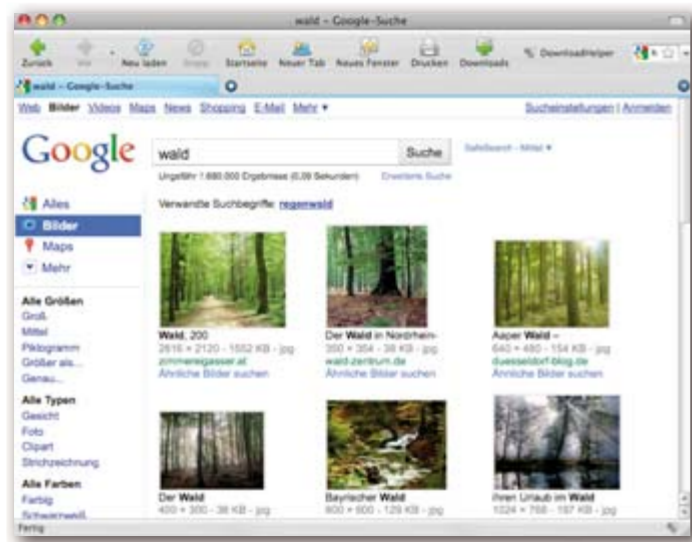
wald – Google-Suche

Zurück Vor Neu laden Stopp Startseite Neuer Tab Neues Fenster Drucken Downloads DownloadHelper

wald – Google-Suche

Web Bilder Videos Maps News Shopping E-Mail Mehr ▾

Sucheinstellungen | Anmelden

Google

wald

Suche

SafeSearch: Mittel ▾

Ungefähr 1.880.000 Ergebnisse (0,09 Sekunden)

Erweiterte Suche

Alles
Bilder
Maps
Mehr

Verwandte Suchbegriffe: regenwald

Alle Größen
Groß
Mittel
Piktogramm
Größer als...
Genau...

Alle Typen
Gesicht
Foto
Clipart
Strichzeichnung

Alle Farben
Farbig
Schwarzweiß

Wald, 200
2816 × 2120 - 1552 KB - jpg
zimmeregasser.at
Ähnliche Bilder suchen

Der Wald in Nordrhein-
300 × 354 - 38 KB - jpg
wald-zentrum.de
Ähnliche Bilder suchen

Aaper Wald –
640 × 480 - 154 KB - jpg
duesseldorf-blog.de
Ähnliche Bilder suchen

Der Wald
400 × 300 - 36 KB - jpg

Bayrischer Wald
800 × 600 - 129 KB - jpg

Ihren Urlaub im Wald
1024 × 768 - 187 KB - jpg

Fertig